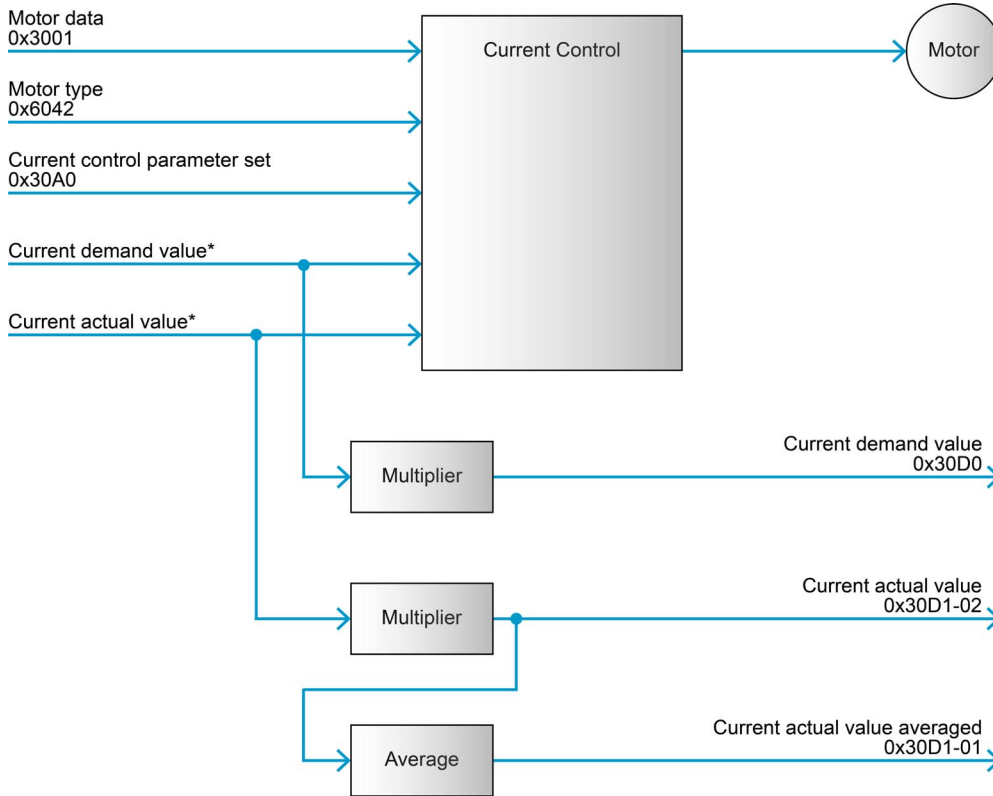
Motor data
0x3001

Motor type
0x6042

Current control parameter set
0x30A0

Current demand value*

Current actual value*

Current Control

Motor

Multiplier

Current demand value
0x30D0

Multiplier

Current actual value
0x30D1-02

Average

Current actual value averaged
0x30D1-01